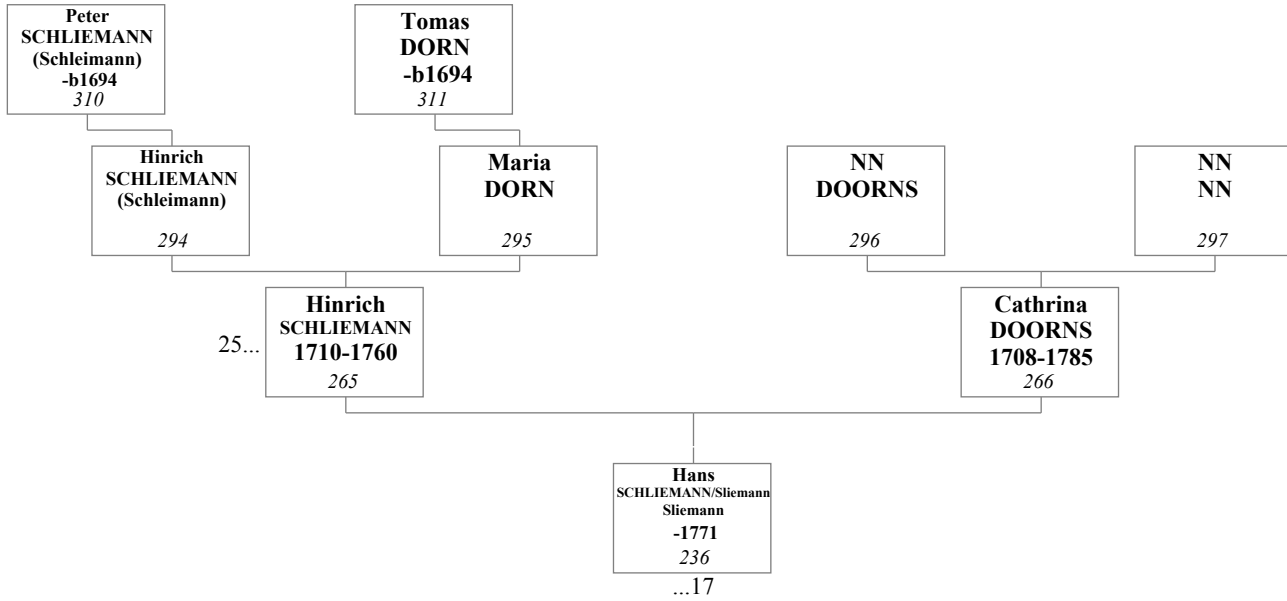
Peter SCHLIEMANN (Schleimann) -b1694
310

Tomas DORN -b1694
311

Hinrich SCHLIEMANN (Schleimann)
294

Maria DORN
295

NN DOORNS
296

NN NN
297

25...

Hinrich SCHLIEMANN 1710-1760
265

Cathrina DOORNS 1708-1785
266

Hans SCHLIEMANN/Sliemann Sliemann -1771
236

...17